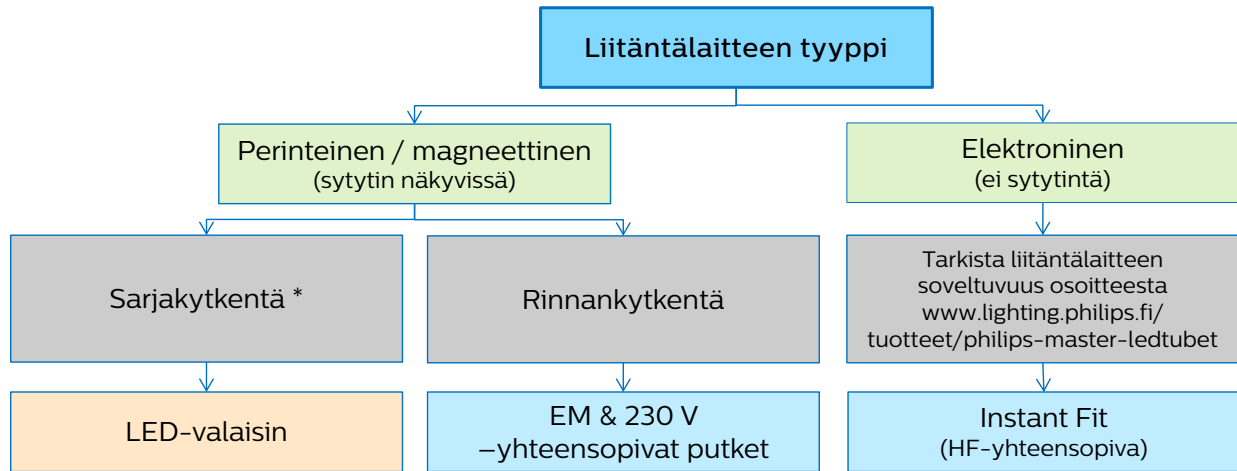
Liitäntälaitteen tyyppi

Perinteinen / magneettinen
(sytytin näkyvissä)

Elektroninen
(ei sytytintä)

Sarjakytkentä *

Rinnankytkentä

Tarkista liitäntälaitteen soveltuvuus osoitteesta www.lighting.philips.fi/ tuotteet/philips-master-ledtubet

LED-valaisin

EM & 230 V –yhteensopivat putket

Instant Fit
(HF-yhteensopiva)